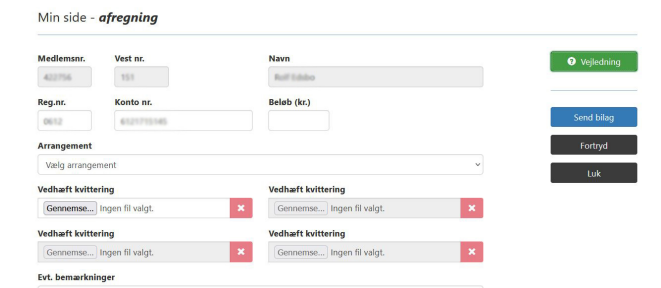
Min side - *afregning*

Medlemsnr.
422756

Vest nr.
151

Navn
Rolf Edsbo

Reg.nr.
0612

Konto nr.
6121710345

Beløb (kr.)

Arrangement
Vælg arrangement

Vedhæft kvittering
Gennemse... Ingen fil valgt.

Vedhæft kvittering
Gennemse... Ingen fil valgt.

Vedhæft kvittering
Gennemse... Ingen fil valgt.

Vedhæft kvittering
Gennemse... Ingen fil valgt.

Evt. bemærkninger

Vejledning

Send bilag

Fortryd

Luk